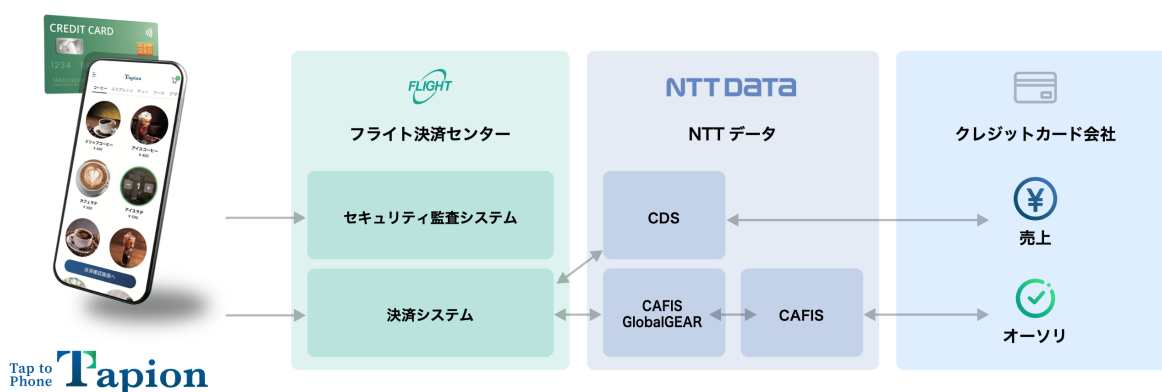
CREDIT CARD
1234

Tapion
コーヒー エスプレッソ ティー フード
ドリップコーヒー
アイスコーヒー
カフェラテ
アイスラテ
決済確認画面へ

FLIGHT
フライト決済センター
セキュリティ監査システム
決済システム

NTT DATA
NTT データ
CDS
CAFIS GlobalGEAR
CAFIS

クレジットカード会社
¥
売上
オーソリ

Tap to Phone Tapion